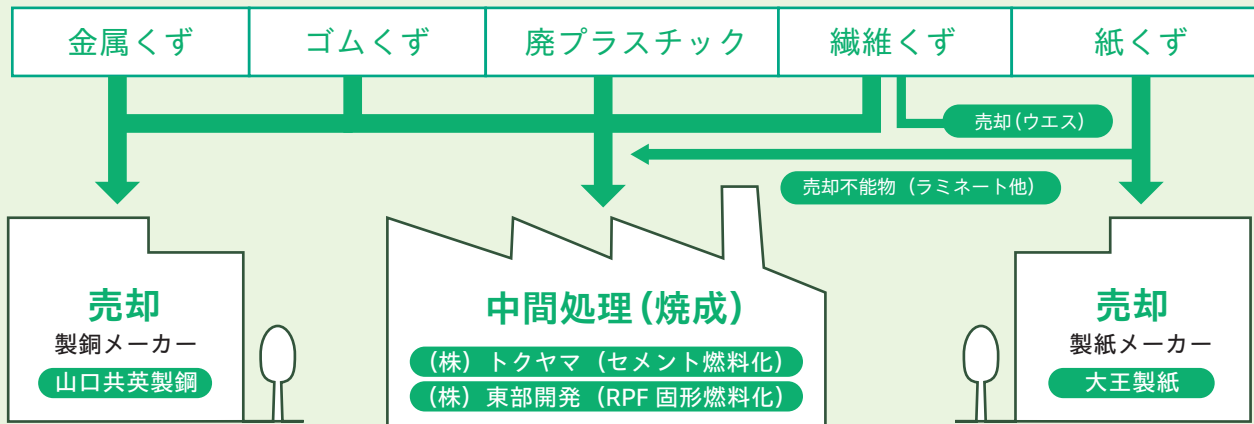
金属くず
ゴムくず
廃プラスチック
繊維くず
紙くず

売却(ウエス)
売却不能物（ラミネート他）

売却
製鋼メーカー
山口共英製鋼

中間処理(焼成)
（株）トクヤマ（セメント燃料化）
（株）東部開発（RPF 固形燃料化）

売却
製紙メーカー
大王製紙